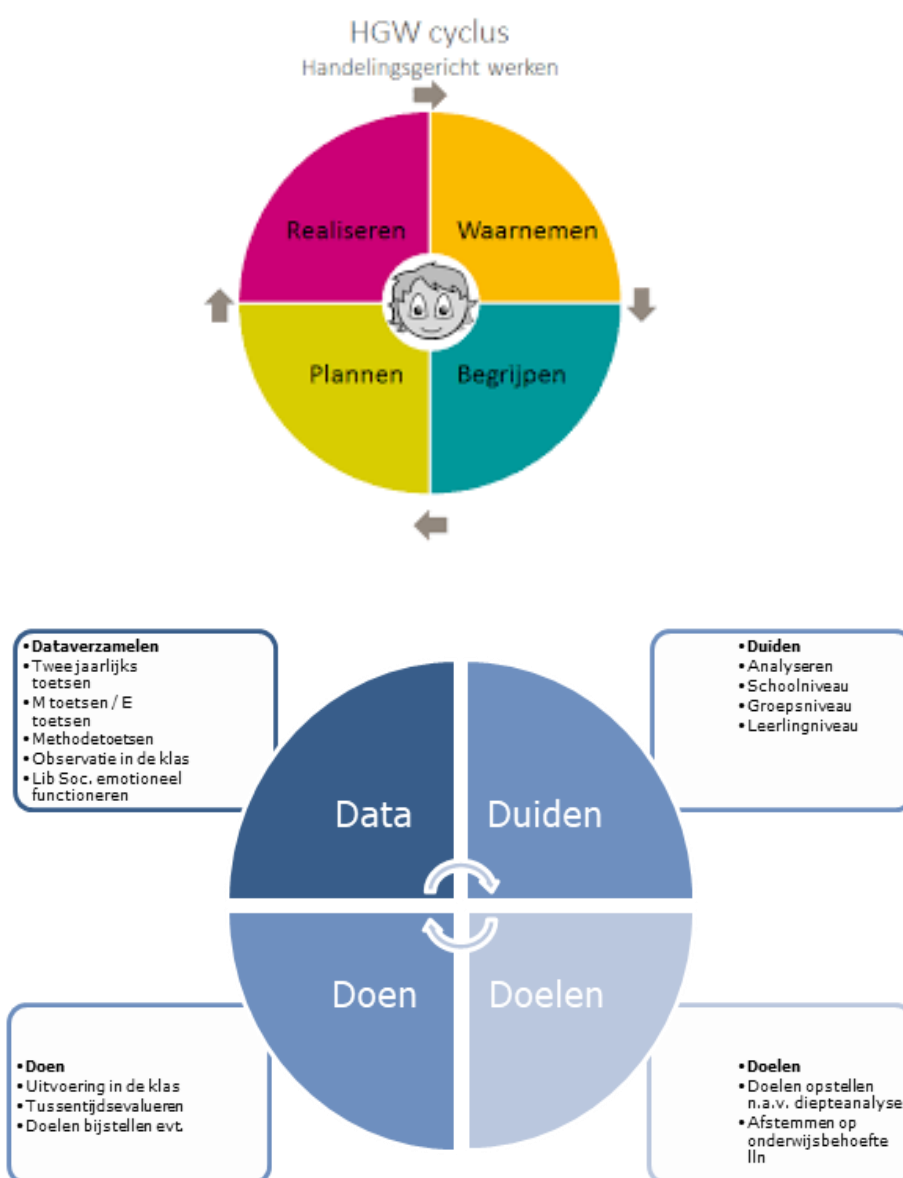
HGW cyclus
Handelingsgericht werken

Realiseren
Waarnemen
Plannen
Begrijpen

• Dataverzamelen
• Tweejaarlijks toetsen
• M toetsen / E toetsen
• Methodetoetsen
• Observatie in de klas
• Lib Soc. emotioneel functioneren

• Duiden
• Analyseren
• Schoolniveau
• Groepsniveau
• Leerlingniveau

Data
Duiden
Doen
Doelen

• Doen
• Uitvoering in de klas
• Tussentijdsevalueren
• Doelen bijstellen evt.

• Doelen
• Doelen opstellen n.a.v. diepteanalyse
• Afstemmen op onderwijsbehoefte lln